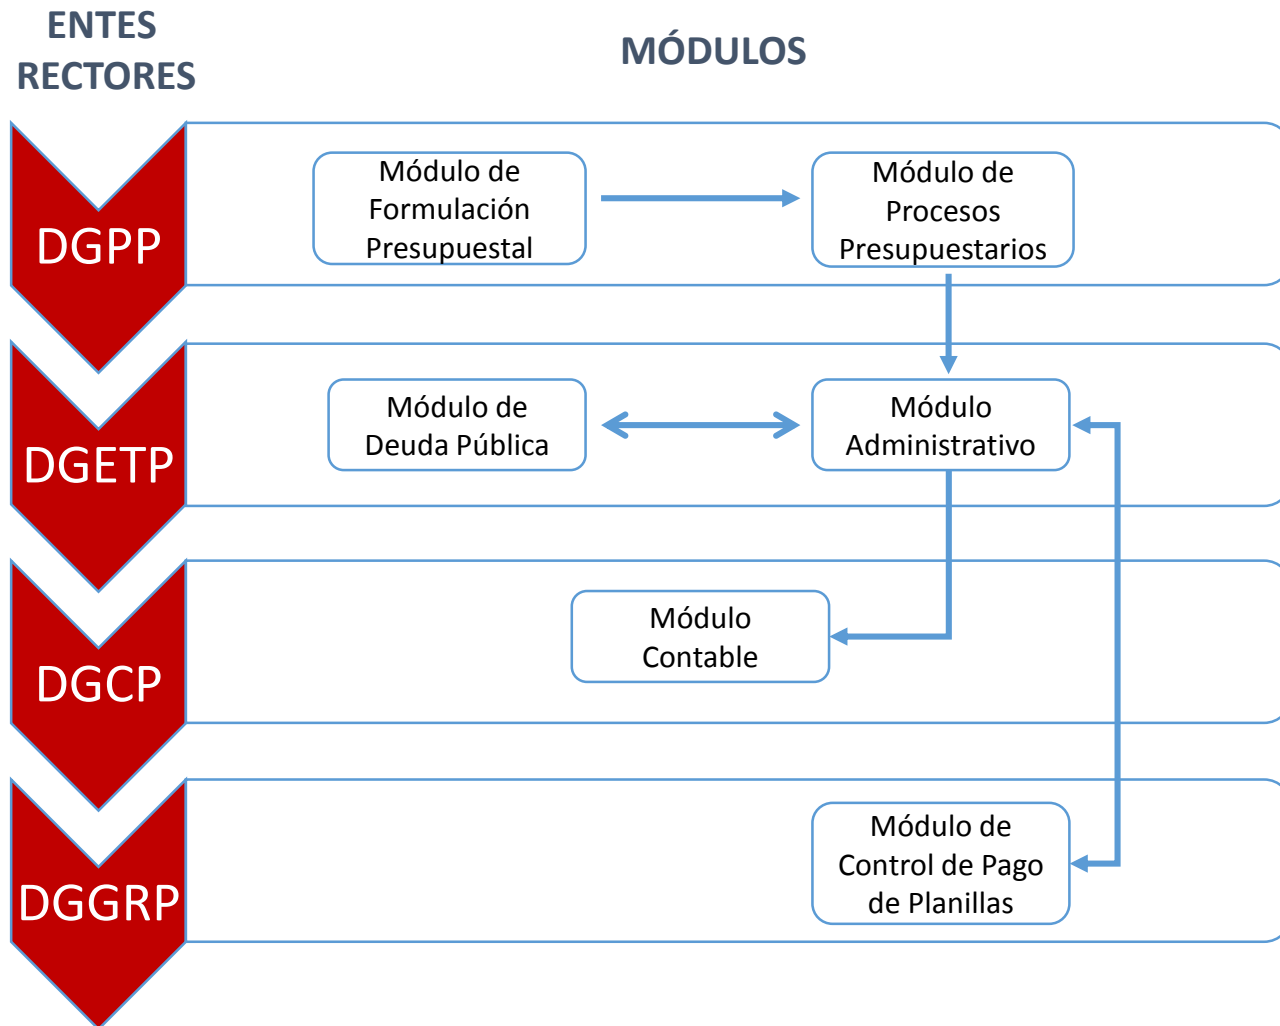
ENTES RECTORES

MÓDULOS

DGPP

Módulo de Formulación Presupuestal

Módulo de Procesos Presupuestarios

DGETP

Módulo de Deuda Pública

Módulo Administrativo

DGCP

Módulo Contable

DGGRP

Módulo de Control de Pago de Planillas